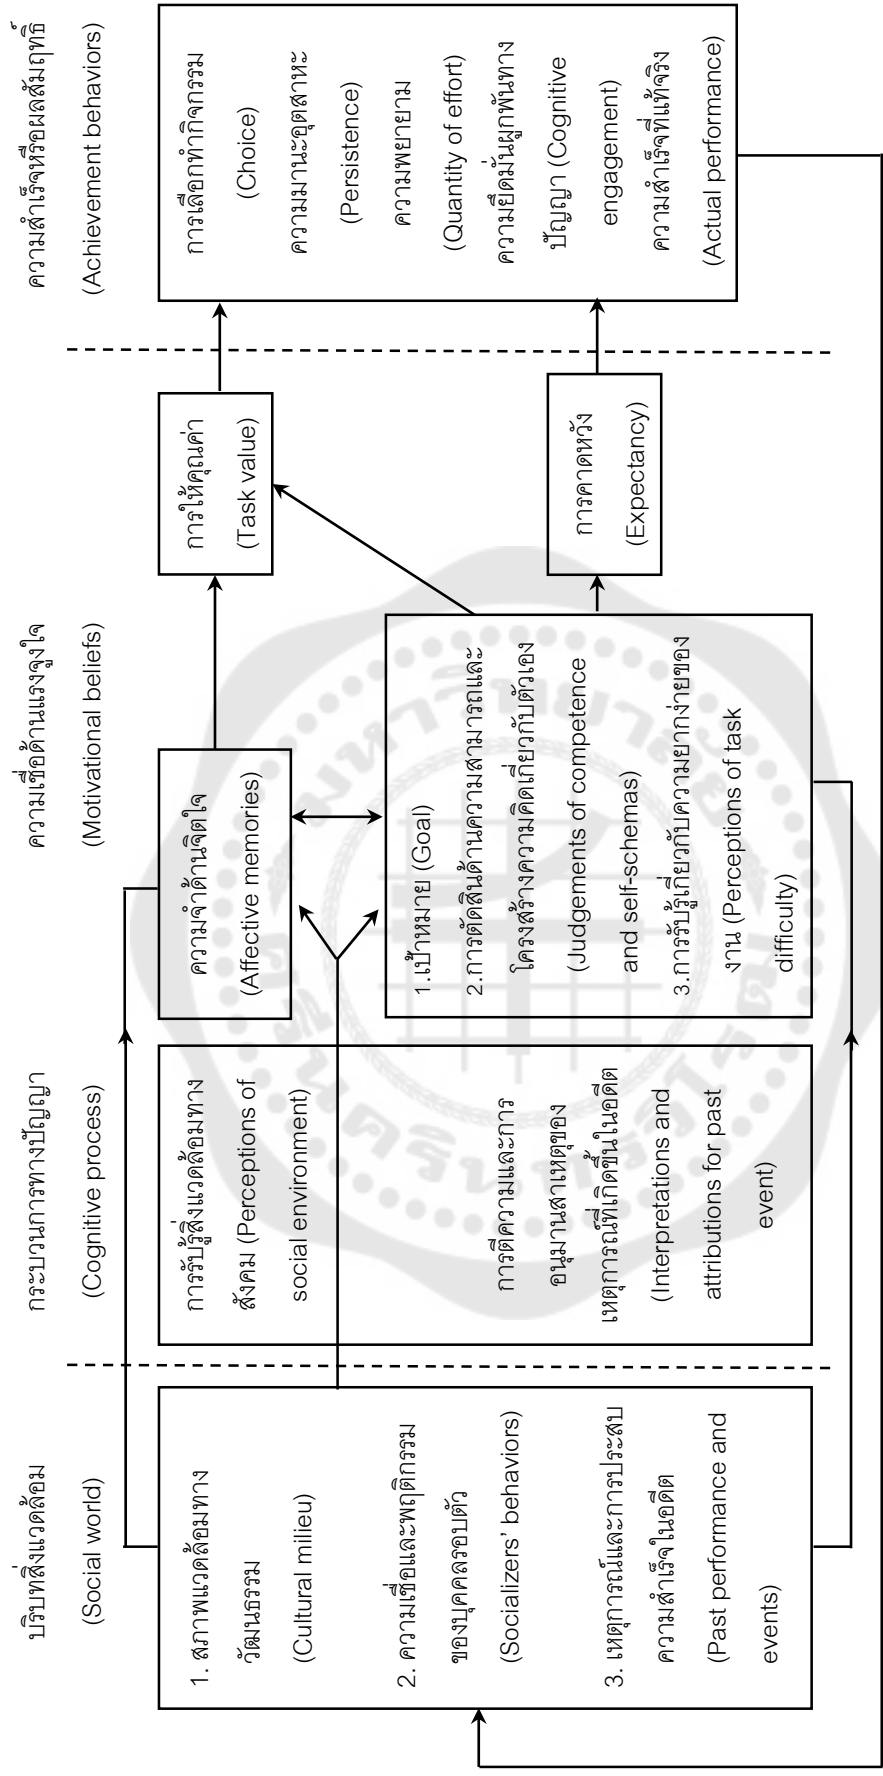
บริบทสิ่งแวดล้อม

(Social world)

1. สภาพแวดล้อมทางวัฒนธรรม (Cultural milieu)

2. ความเชื่อและพฤติกรรมของบุคคลรอบตัว (Socializers' behaviors)

3. เหตุการณ์และการประสบความสำเร็จในอดีต (Past performance and events)

กระบวนการทางปัญญา

(Cognitive process)

การรับรู้สิ่งแวดล้อมทางสังคม (Perceptions of social environment)

การตีความและการอนุมานสาเหตุของเหตุการณ์ที่เกิดขึ้นในอดีต (Interpretations and attributions for past event)

ความเชื่อด้านแรงจูงใจ

(Motivational beliefs)

ความจำด้านจิตใจ (Affective memories)

1.เป้าหมาย (Goal)
2.การตัดสินด้านความสามารถและโครงสร้างความคิดเกี่ยวกับตัวเอง (Judgements of competence and self-schemas)
3.การรับรู้เกี่ยวกับความยากง่ายของงาน (Perceptions of task difficulty)

การให้คุณค่า (Task value)

การคาดหวัง (Expectancy)

ความสำเร็จหรือผลสัมฤทธิ์

(Achievement behaviors)

การเลือกทำกิจกรรม (Choice)
ความมานะอุตสาหะ (Persistence)
ความพยายาม (Quantity of effort)
ความยึดมั่นผูกพันทางปัญญา (Cognitive engagement)
ความสำเร็จที่แท้จริง (Actual performance)